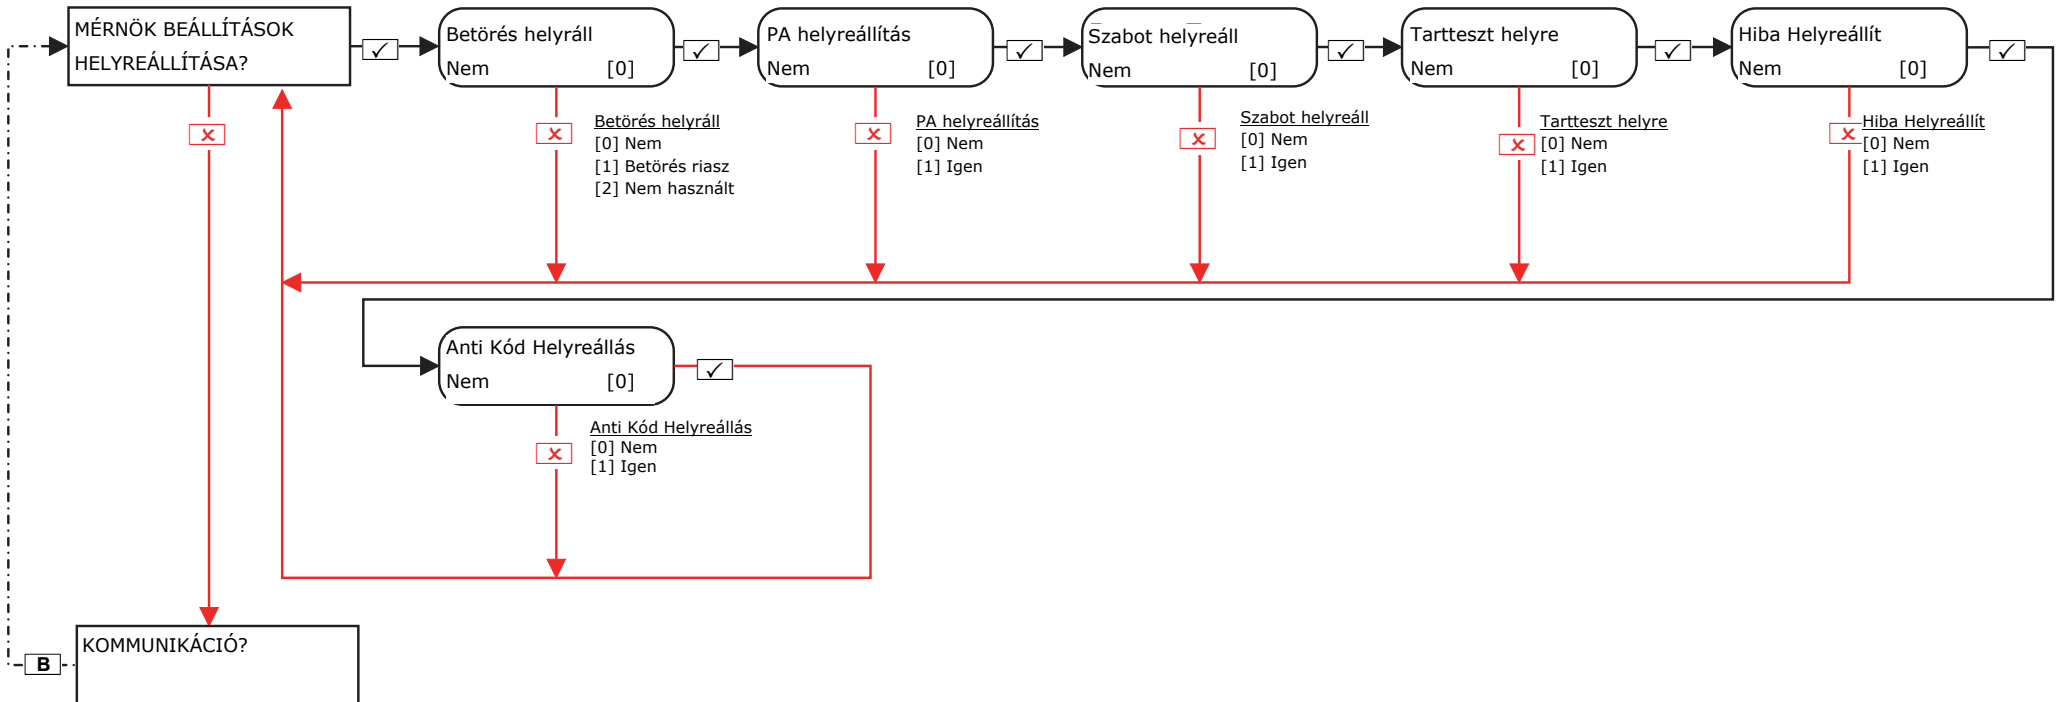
MÉRNÖK BEÁLLÍTÁSOK HELYREÁLLÍTÁSA?

✓

Betörés helyráll
Nem [0]

✓

PA helyreállítás
Nem [0]

✓

Szabot helyreáll
Nem [0]

✓

Tartteszt helyre
Nem [0]

✓

Hiba Helyreállít
Nem [0]

✓

✕

✕

Betörés helyráll
[0] Nem
[1] Betörés riasz
[2] Nem használt

✕

PA helyreállítás
[0] Nem
[1] Igen

✕

Szabot helyreáll
[0] Nem
[1] Igen

✕

Tartteszt helyre
[0] Nem
[1] Igen

✕

Hiba Helyreállít
[0] Nem
[1] Igen

Anti Kód Helyreállás
Nem [0]

✓

✕

Anti Kód Helyreállás
[0] Nem
[1] Igen

B

KOMMUNIKÁCIÓ?